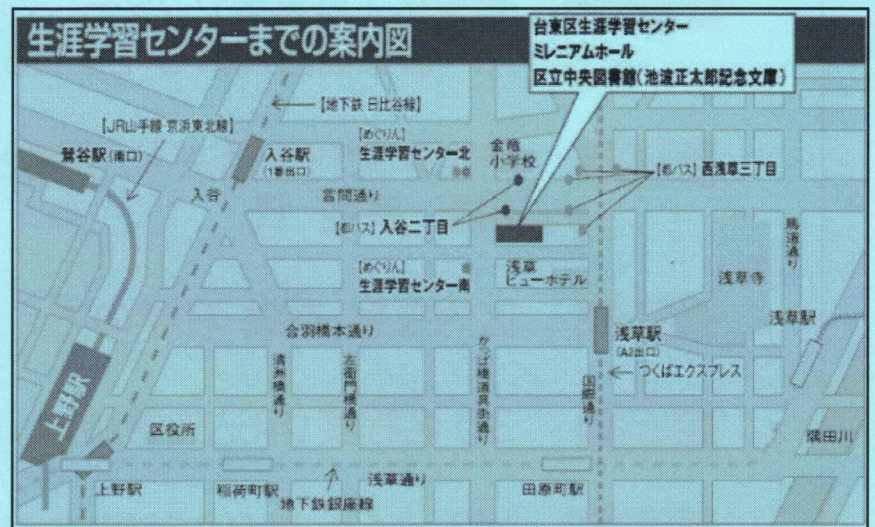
生涯学習センターまでの案内図

台東区生涯学習センター
ミレニアムホール
区立中央図書館(池波正太郎記念文庫)

【地下鉄 日比谷線】

【JR山手線 京浜東北線】

鶯谷駅(南口)

入谷駅
(1番出口)

入谷

【めぐりん】
生涯学習センター北

金曽
小学校

言問通り

【都バス】入谷二丁目

【都バス】西浅草三丁目

馬道通り

【めぐりん】
生涯学習センター南

浅草
ビューホテル

浅草寺

合羽橋本通り

浅草駅
(A1出口)

浅草駅

清洲橋通り

左衛門橋通り

かっぱ橋道具街通り

国際通り

← つくばエクスプレス

上野駅

区役所

隅田川

上野駅

稲荷町駅

地下鉄銀座線

浅草通り

田原町駅